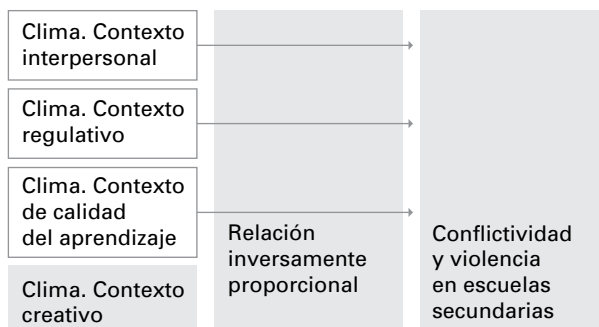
Clima. Contexto interpersonal

Clima. Contexto regulativo

Clima. Contexto de calidad del aprendizaje

Clima. Contexto creativo

Relación inversamente proporcional

Conflictividad y violencia en escuelas secundarias